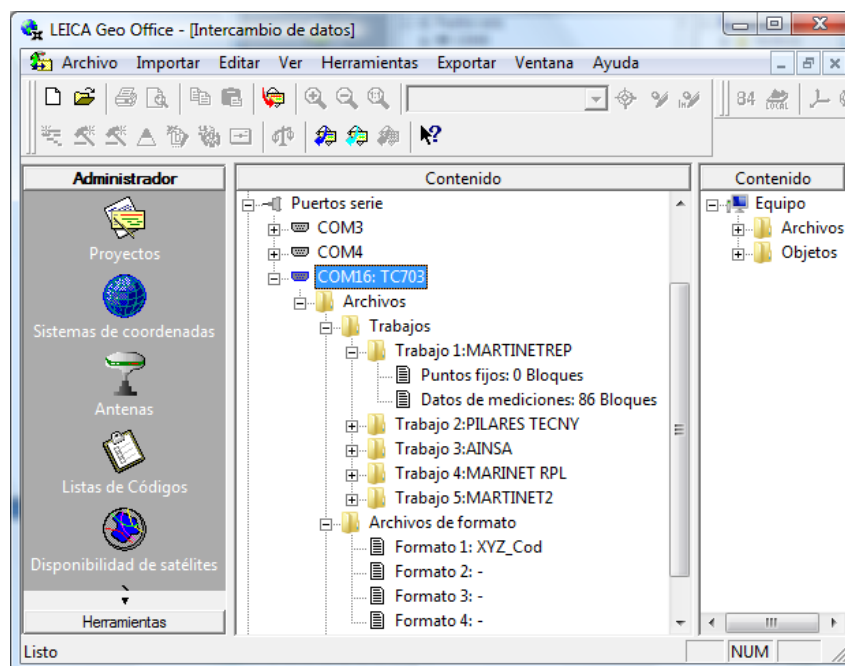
LEICA Geo Office - [Intercambio de datos]

Archivo Importar Editar Ver Herramientas Exportar Ventana Ayuda

Administrador

Proyectos

Sistemas de coordenadas

Antenas

Listas de Códigos

Disponibilidad de satélites

Herramientas

Contenido

Puertos serie
COM3
COM4
COM16: TC703
Archivos
Trabajos
Trabajo 1:MARTINETREP
Puntos fijos: 0 Bloques
Datos de mediciones: 86 Bloques
Trabajo 2:PILARES TECNY
Trabajo 3:AINSA
Trabajo 4:MARINET RPL
Trabajo 5:MARTINET2
Archivos de formato
Formato 1: XYZ_Cod
Formato 2: -
Formato 3: -
Formato 4: -

Contenido

Equipo
Archivos
Objetos

Listo

NUM